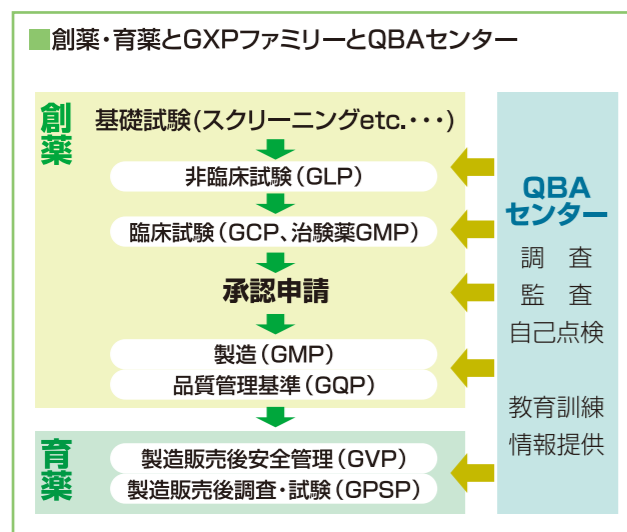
■創薬・育薬とGXPファミリーとQBAセンター

創薬

基礎試験（スクリーニングetc.・・・）

非臨床試験（GLP）

臨床試験（GCP、治験薬GMP）

承認申請

製造（GMP）

品質管理基準（GQP）

育薬

製造販売後安全管理（GVP）

製造販売後調査・試験（GPSP）

QBAセンター

調　査
監　査
自己点検

教育訓練
情報提供